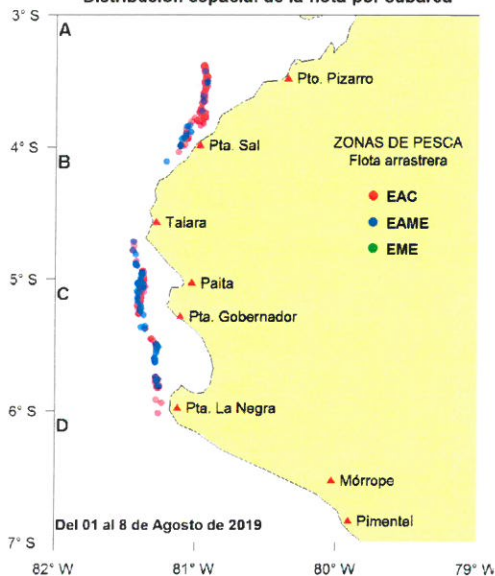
Distribución espacial de la flota por cubareo

3° S
4° S
5° S
6° S
7° S

A
B
C
D

Pto. Pizarro
Pta. Sal
Talara
Paita
Pta. Gobernador
Pta. La Negra
Mórrope
Pimentel

ZONAS DE PESCA
Flota arrastrera
EAC
EAME
EME

Del 01 al 8 de Agosto de 2019

82° W
81° W
80° W
79° W